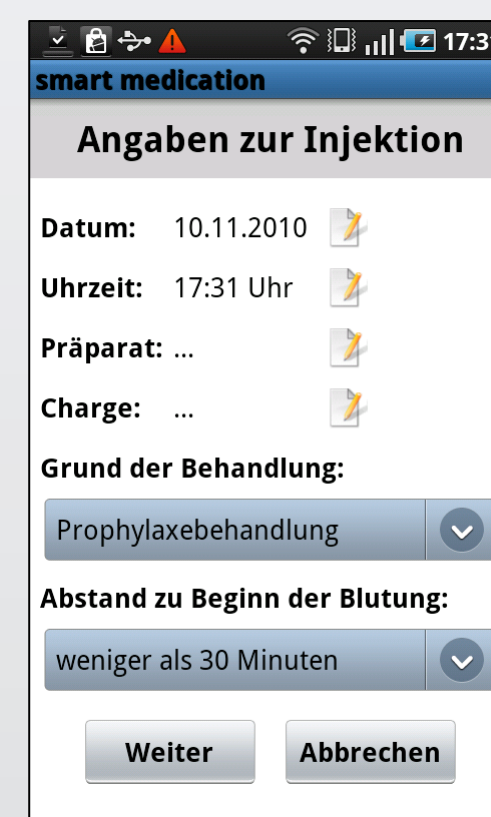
17:31

smart medication

Angaben zur Injektion

Datum: 10.11.2010

Uhrzeit: 17:31 Uhr

Präparat: ...

Charge: ...

Grund der Behandlung:

Prophylaxebehandlung

Abstand zu Beginn der Blutung:

weniger als 30 Minuten

Weiter

Abbrechen